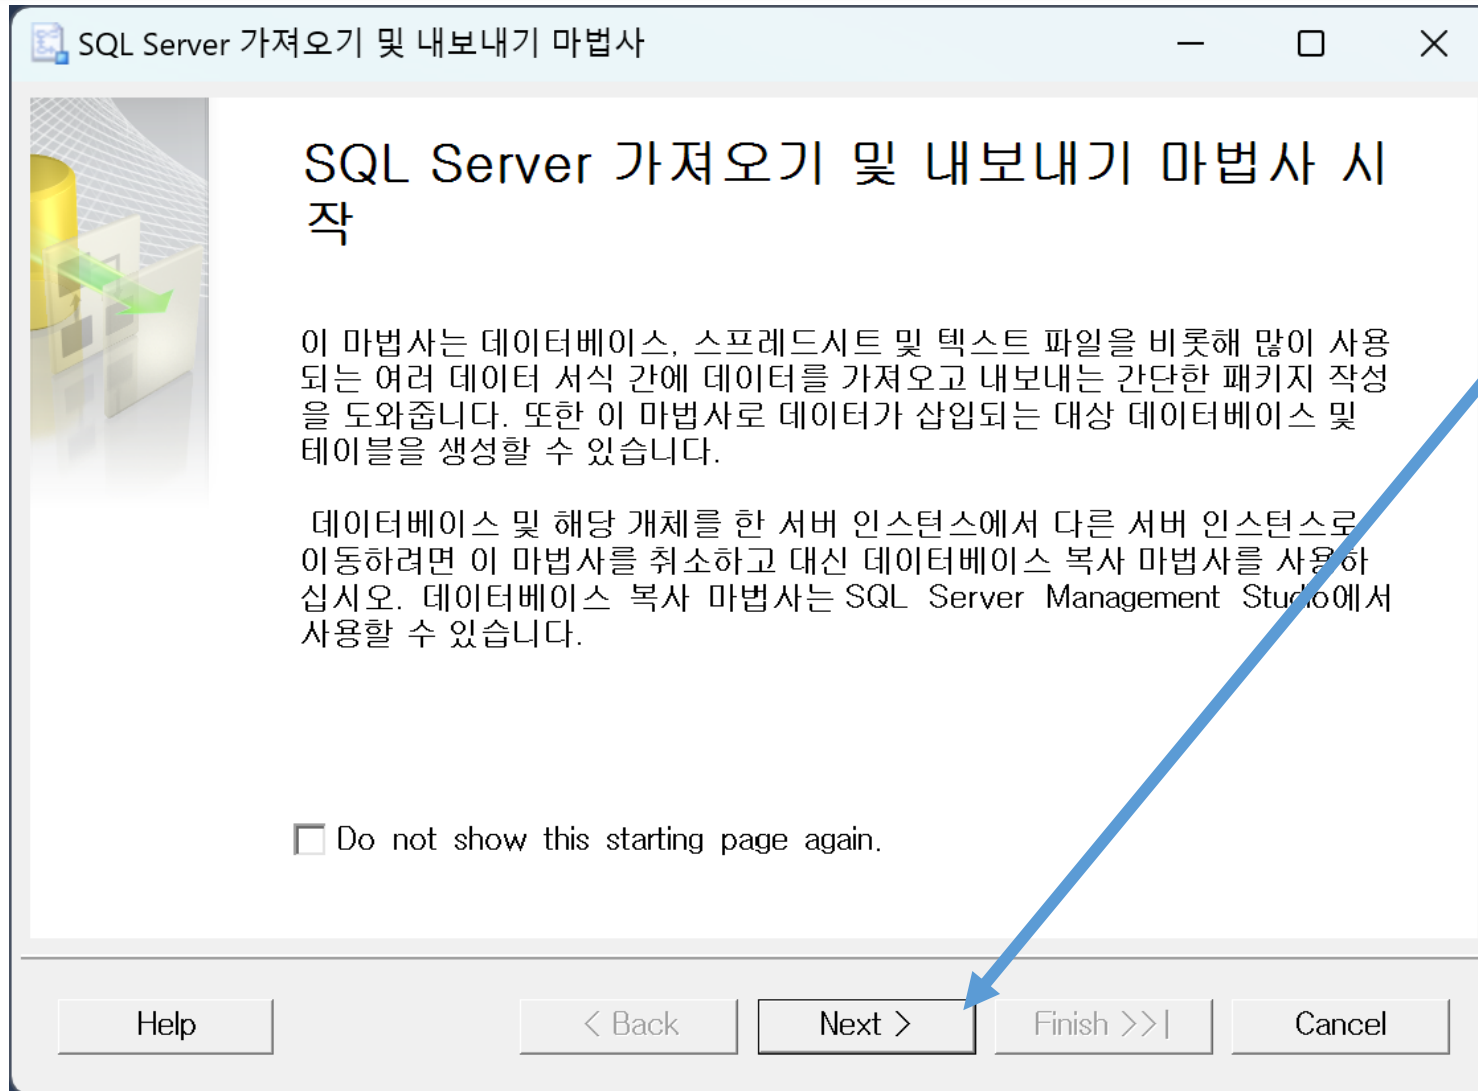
SQL Server 가져오기 및 내보내기 마법사

SQL Server 가져오기 및 내보내기 마법사 시작

이 마법사는 데이터베이스, 스프레드시트 및 텍스트 파일을 비롯해 많이 사용되는 여러 데이터 서식 간에 데이터를 가져오고 내보내는 간단한 패키지 작성을 도와줍니다. 또한 이 마법사로 데이터가 삽입되는 대상 데이터베이스 및 테이블을 생성할 수 있습니다.

데이터베이스 및 해당 개체를 한 서버 인스턴스에서 다른 서버 인스턴스로 이동하려면 이 마법사를 취소하고 대신 데이터베이스 복사 마법사를 사용하십시오. 데이터베이스 복사 마법사는 SQL Server Management Studio에서 사용할 수 있습니다.

Do not show this starting page again.

Help
< Back
Next >
Finish >>|
Cancel